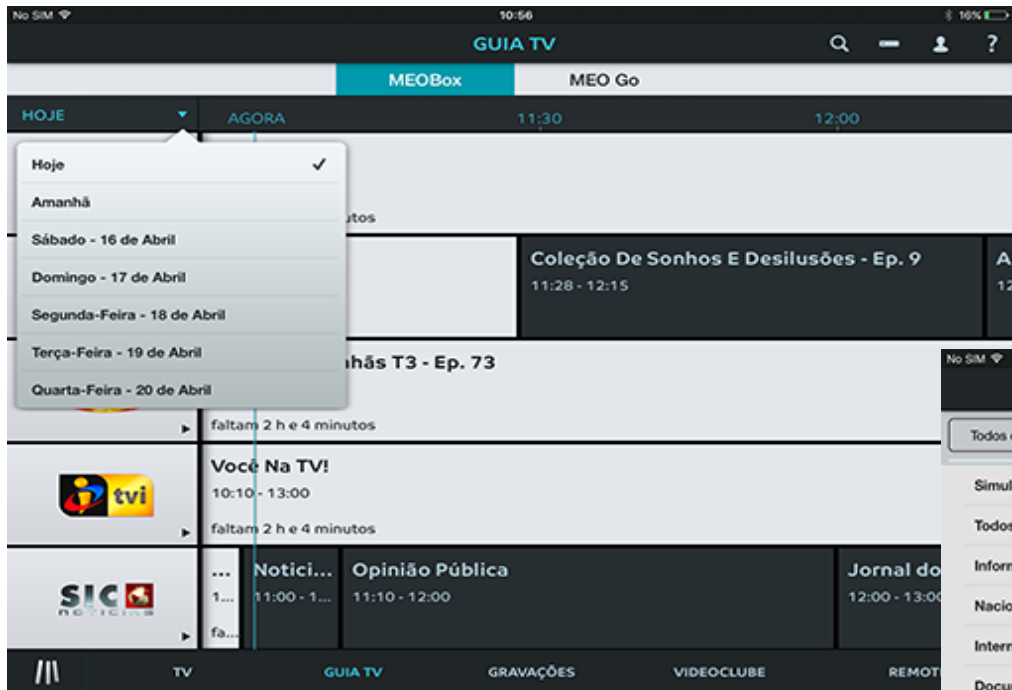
No SIM 10:56 16%

GUIA TV

?

MEOBox

MEO Go

HOJE

AGORA

11:30

12:00

Hoje ✓

Amanhã

Sábado - 16 de Abril

Domingo - 17 de Abril

Segunda-Feira - 18 de Abril

Terça-Feira - 19 de Abril

Quarta-Feira - 20 de Abril

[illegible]utos

Coleção De Sonhos E Desilusões - Ep. 9

11:28 - 12:15

A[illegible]

12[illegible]

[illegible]nhãs T3 - Ep. 73

faltam 2 h e 4 minutos

Você Na TV!

10:10 - 13:00

faltam 2 h e 4 minutos

tvi

...

1...

fa...

Notici...

11:00 - 1...

Opinião Pública

11:10 - 12:00

Jornal do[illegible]

12:00 - 13:0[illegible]

SIC NOTÍCIAS

No SIM

Todos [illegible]

Simul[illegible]

Todos

Inform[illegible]

Nacio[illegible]

Intern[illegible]

Docu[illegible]

TV

GUIA TV

GRAVAÇÕES

VIDEOCLUBE

REMOT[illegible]